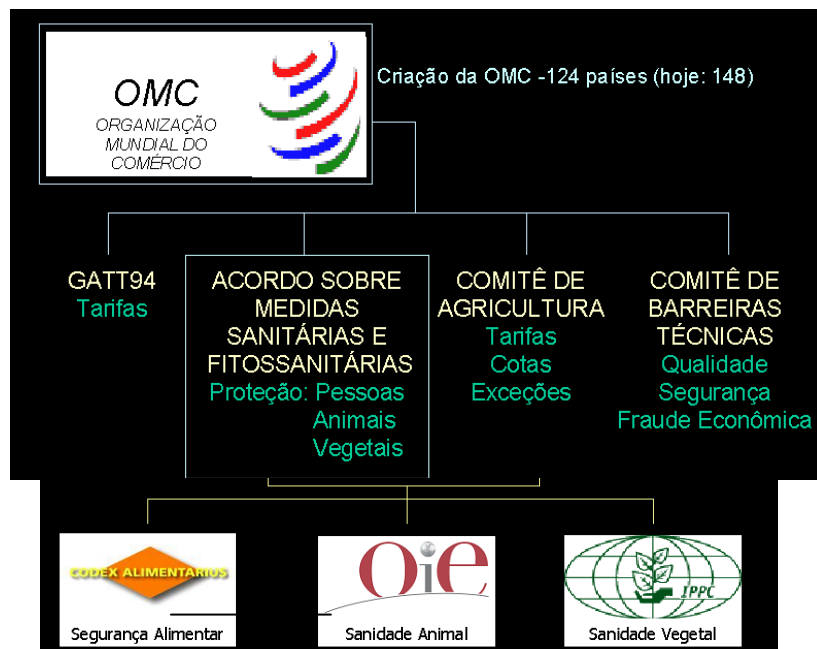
OMC
ORGANIZAÇÃO
MUNDIAL DO
COMÉRCIO

Criação da OMC -124 países (hoje: 148)

GATT94
Tarifas

ACORDO SOBRE MEDIDAS SANITÁRIAS E FITOSSANITÁRIAS
Proteção: Pessoas
Animais
Vegetais

COMITÊ DE AGRICULTURA
Tarifas
Cotas
Exceções

COMITÊ DE BARREIRAS TÉCNICAS
Qualidade
Segurança
Fraude Econômica

CODEX ALIMENTARIUS
Segurança Alimentar

OIE
Sanidade Animal

IPPC
Sanidade Vegetal